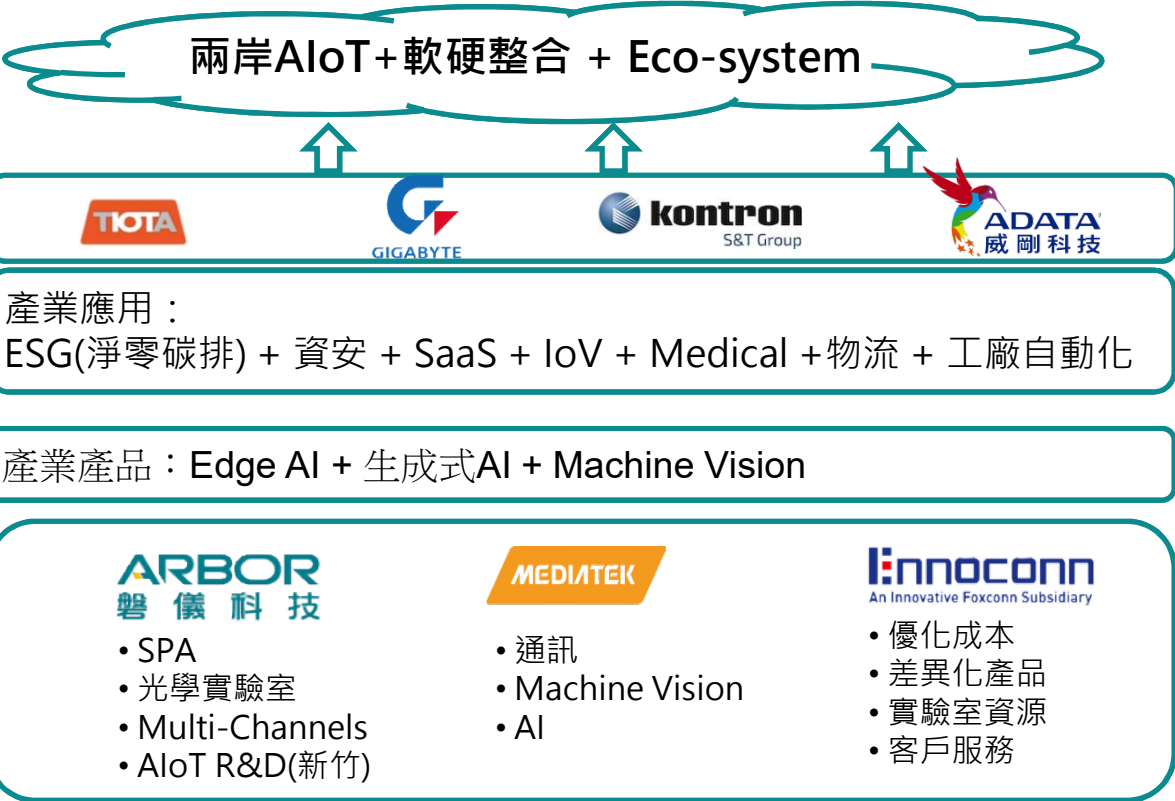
兩岸AIoT+軟硬整合 + Eco-system

TIOTA

GIGABYTE

kontron
S&T Group

ADATA
威剛科技

產業應用：
ESG(淨零碳排) + 資安 + SaaS + IoV + Medical +物流 + 工廠自動化

產業產品：Edge AI + 生成式AI + Machine Vision

ARBOR
磐儀科技

• SPA
• 光學實驗室
• Multi-Channels
• AIoT R&D(新竹)

MEDIATEK

• 通訊
• Machine Vision
• AI

Ennoconn
An Innovative Foxconn Subsidiary

• 優化成本
• 差異化產品
• 實驗室資源
• 客戶服務